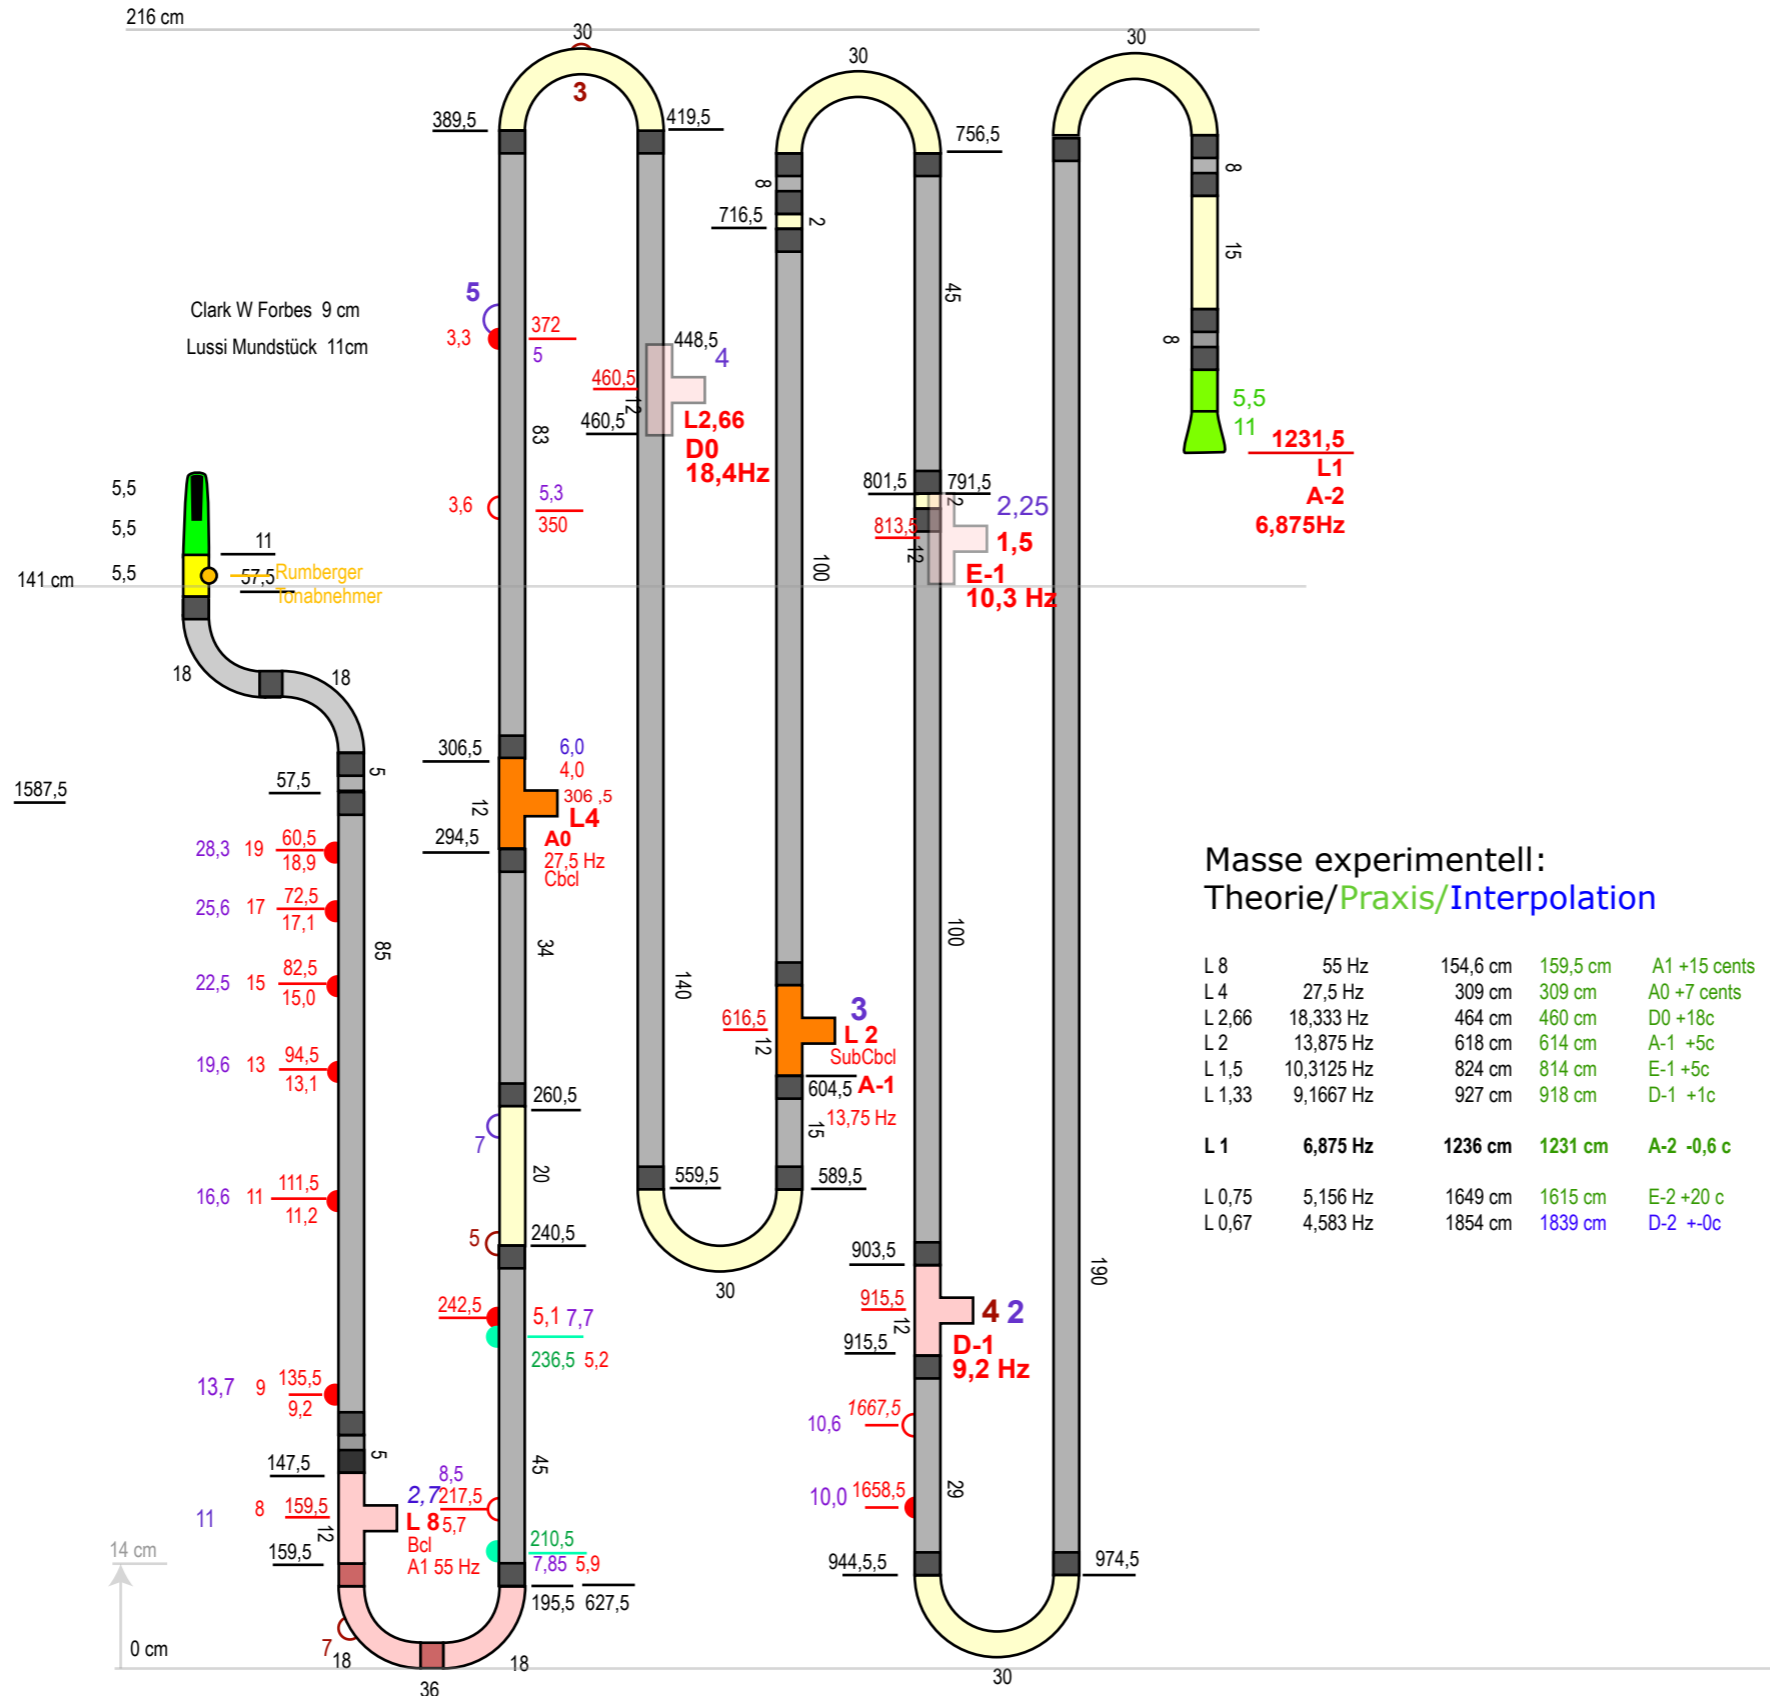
216 cm

30
3
389,5
419,5
30
756,5
30

8
716,5
2
8
15
8

Clark W Forbes 9 cm
Lussi Mundstück 11cm

5
3,3
372
5
448,5
4
460,5
12
460,5
83
L2,66
D0
18,4Hz
45

5,5
11
1231,5
L1
A-2
6,875Hz

5,5
5,5
5,5
141 cm
11
57,5 Rumberger Tonabnehmer
3,6
5,3
350
801,5
791,5
2
813,5
12
2,25
1,5
E-1
10,3 Hz
100

18
18
1587,5
5
57,5
306,5
6,0
4,0
306 ,5
12
L4
294,5
A0
27,5 Hz
Cbcl

28,3 19 60,5 18,9
25,6 17 72,5 17,1
85
22,5 15 82,5 15,0
34
140
100

Masse experimentell:
Theorie/Praxis/Interpolation

| L 8 | 55 Hz | 154,6 cm | 159,5 cm | A1 +15 cents |
|---|---|---|---|---|
| L 4 | 27,5 Hz | 309 cm | 309 cm | A0 +7 cents |
| L 2,66 | 18,333 Hz | 464 cm | 460 cm | D0 +18c |
| L 2 | 13,875 Hz | 618 cm | 614 cm | A-1 +5c |
| L 1,5 | 10,3125 Hz | 824 cm | 814 cm | E-1 +5c |
| L 1,33 | 9,1667 Hz | 927 cm | 918 cm | D-1 +1c |
| L 1 | 6,875 Hz | 1236 cm | 1231 cm | A-2 -0,6 c |
| L 0,75 | 5,156 Hz | 1649 cm | 1615 cm | E-2 +20 c |
| L 0,67 | 4,583 Hz | 1854 cm | 1839 cm | D-2 +-0c |

616,5
12
3
L 2
SubCbcl
604,5 A-1
13,75 Hz
15
19,6 13 94,5 13,1
260,5
7
20
559,5
589,5
16,6 11 111,5 11,2
5
240,5
30
903,5
190
242,5
5,1 7,7
236,5 5,2
915,5
12
4 2
915,5
D-1
9,2 Hz
13,7 9 135,5 9,2
10,6
1667,5
5
147,5
8,5
2,7
217,5
45
10,0
1658,5
29
11 8 159,5
12
L 8
5,7
Bcl
A1 55 Hz
210,5
7,85 5,9
14 cm
159,5
944,5,5
974,5
195,5 627,5
0 cm
7
18
36
18
30